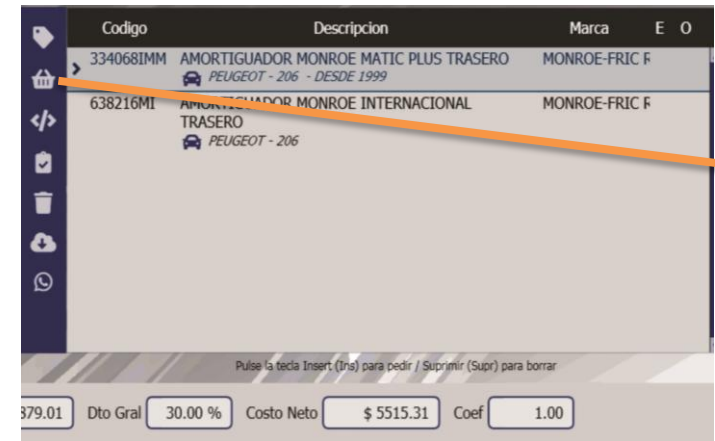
| Codigo | Descripcion | Marca | E | O |
|---|---|---|---|---|
| 334068IMM | AMORTIGUADOR MONROE MATIC PLUS TRASERO PEUGEOT - 206 - DESDE 1999 | MONROE-FRIC R | | |
| 638216MI | AMORTIGUADOR MONROE INTERNACIONAL TRASERO PEUGEOT - 206 | MONROE-FRIC R | | |

Pulse la tecla Insert (Ins) para pedir / Suprimir (Supr) para borrar

379.01 Dto Gral 30.00 % Costo Neto $ 5515.31 Coef 1.00